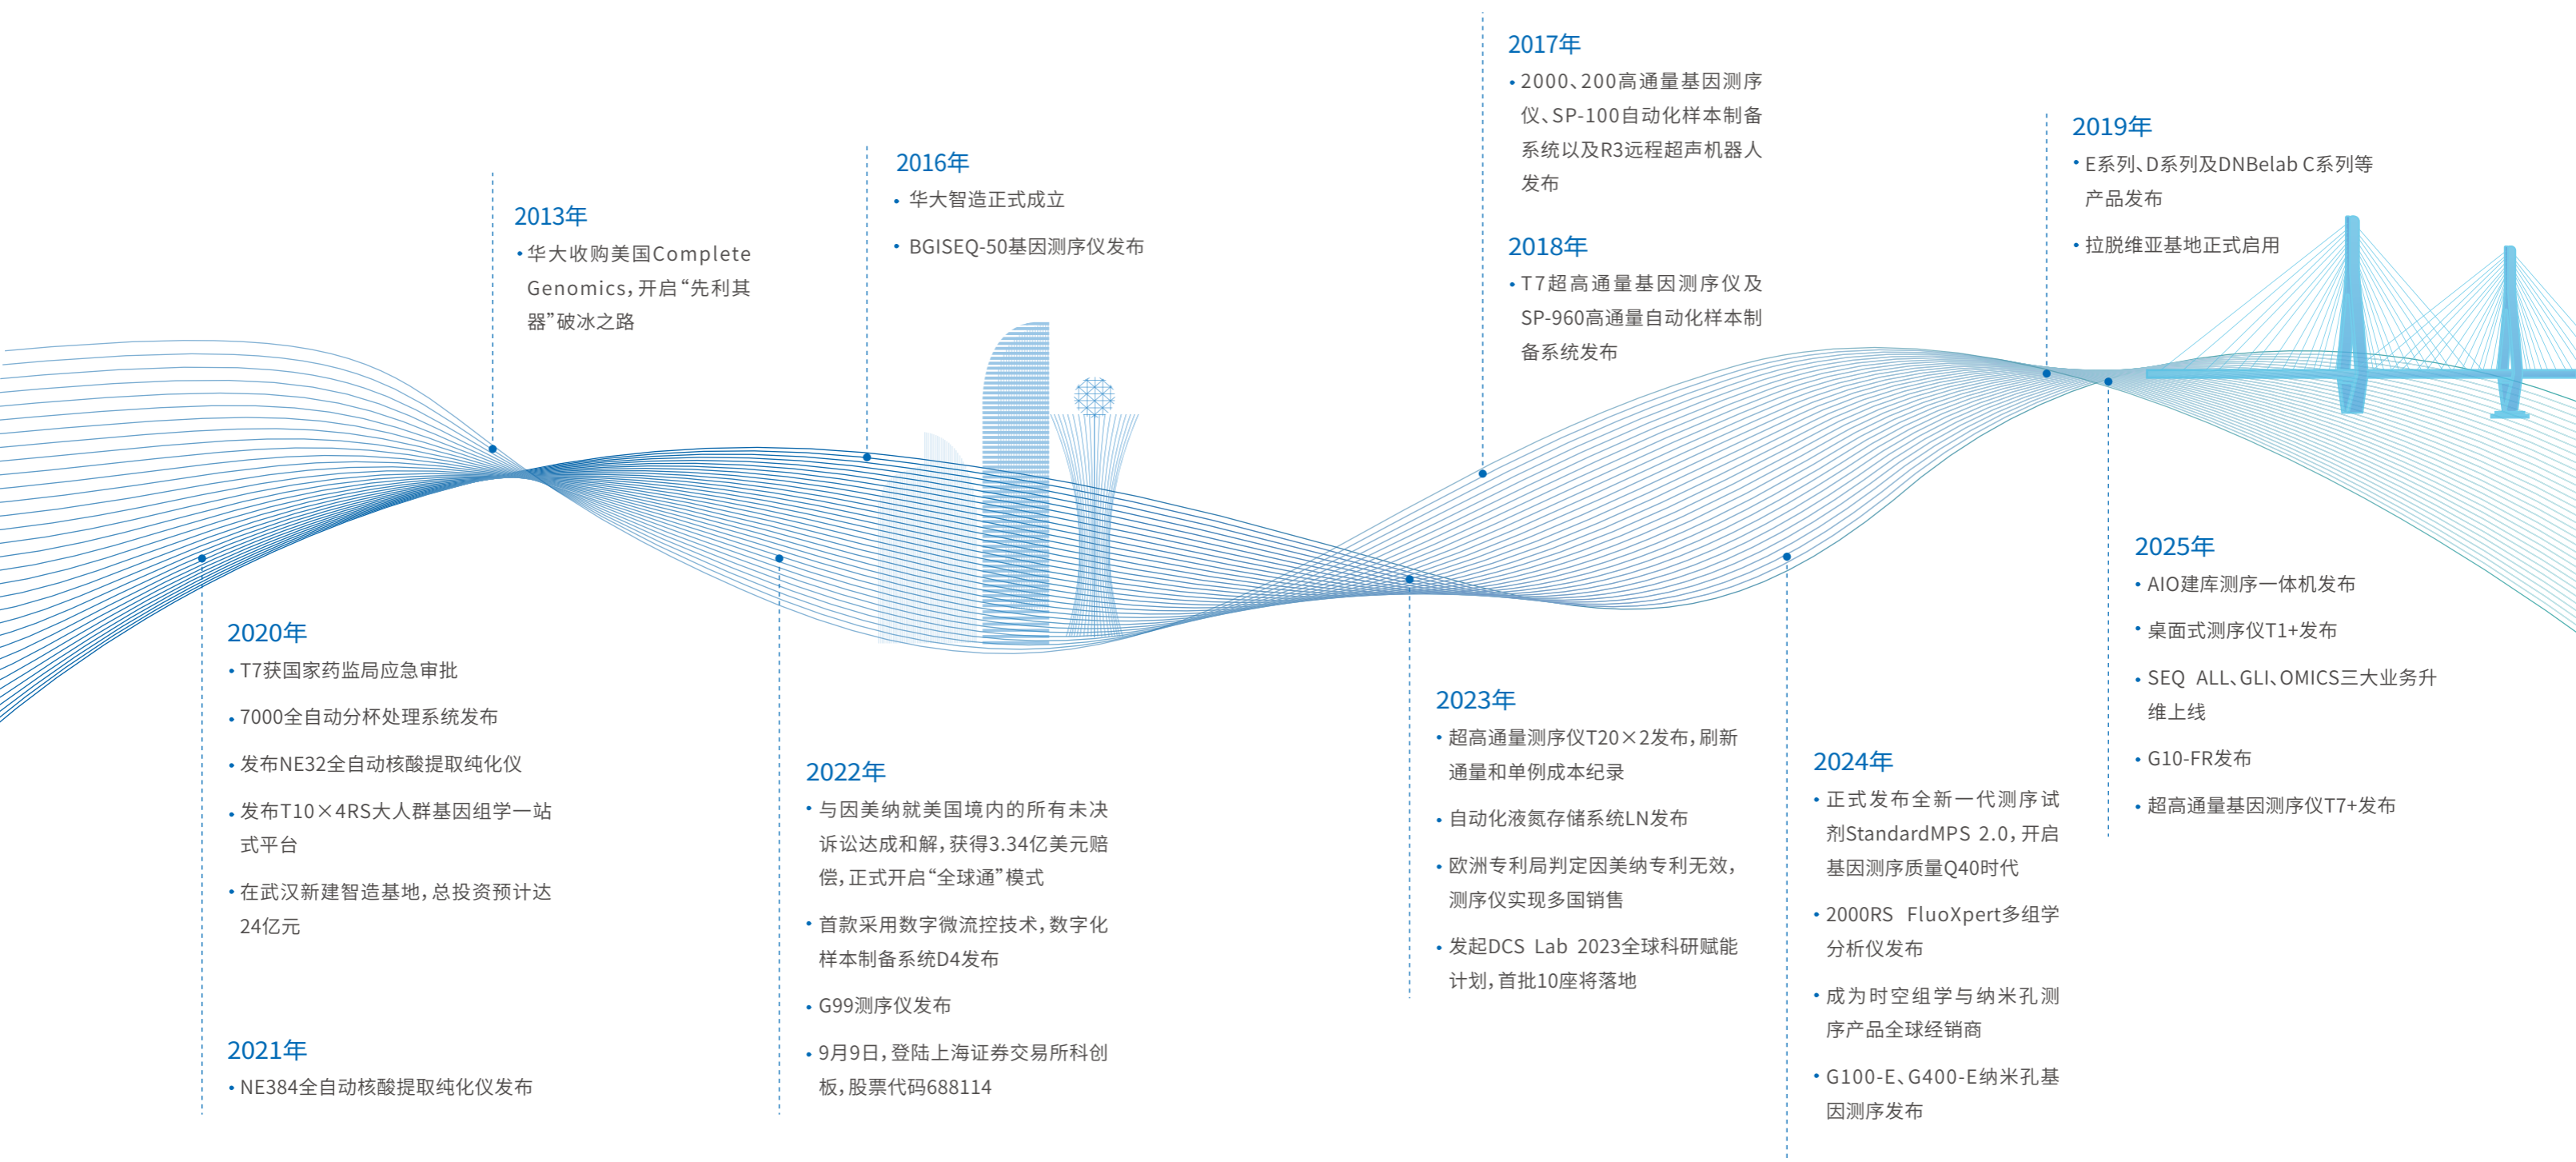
2013年
• 华大收购美国Complete Genomics，开启“先利其器”破冰之路

2016年
• 华大智造正式成立
• BGISEQ-50基因测序仪发布

2017年
• 2000、200高通量基因测序仪、SP-100自动化样本制备系统以及R3远程超声机器人发布

2018年
• T7超高通量基因测序仪及SP-960高通量自动化样本制备系统发布

2019年
• E系列、D系列及DNBelab C系列等产品发布
• 拉脱维亚基地正式启用

2020年
• T7获国家药监局应急审批
• 7000全自动分杯处理系统发布
• 发布NE32全自动核酸提取纯化仪
• 发布T10×4RS大人群基因组学一站式平台
• 在武汉新建智造基地，总投资预计达24亿元

2021年
• NE384全自动核酸提取纯化仪发布

2022年
• 与因美纳就美国境内的所有未决诉讼达成和解，获得3.34亿美元赔偿，正式开启“全球通”模式
• 首款采用数字微流控技术，数字化样本制备系统D4发布
• G99测序仪发布
• 9月9日，登陆上海证券交易所科创板，股票代码688114

2023年
• 超高通量测序仪T20×2发布，刷新通量和单例成本纪录
• 自动化液氮存储系统LN发布
• 欧洲专利局判定因美纳专利无效，测序仪实现多国销售
• 发起DCS Lab 2023全球科研赋能计划，首批10座将落地

2024年
• 正式发布全新一代测序试剂StandardMPS 2.0，开启基因测序质量Q40时代
• 2000RS FluoXpert多组学分析仪发布
• 成为时空组学与纳米孔测序产品全球经销商
• G100-E、G400-E纳米孔基因测序发布

2025年
• AIO建库测序一体机发布
• 桌面式测序仪T1+发布
• SEQ ALL、GLI、OMICS三大业务升维上线
• G10-FR发布
• 超高通量基因测序仪T7+发布